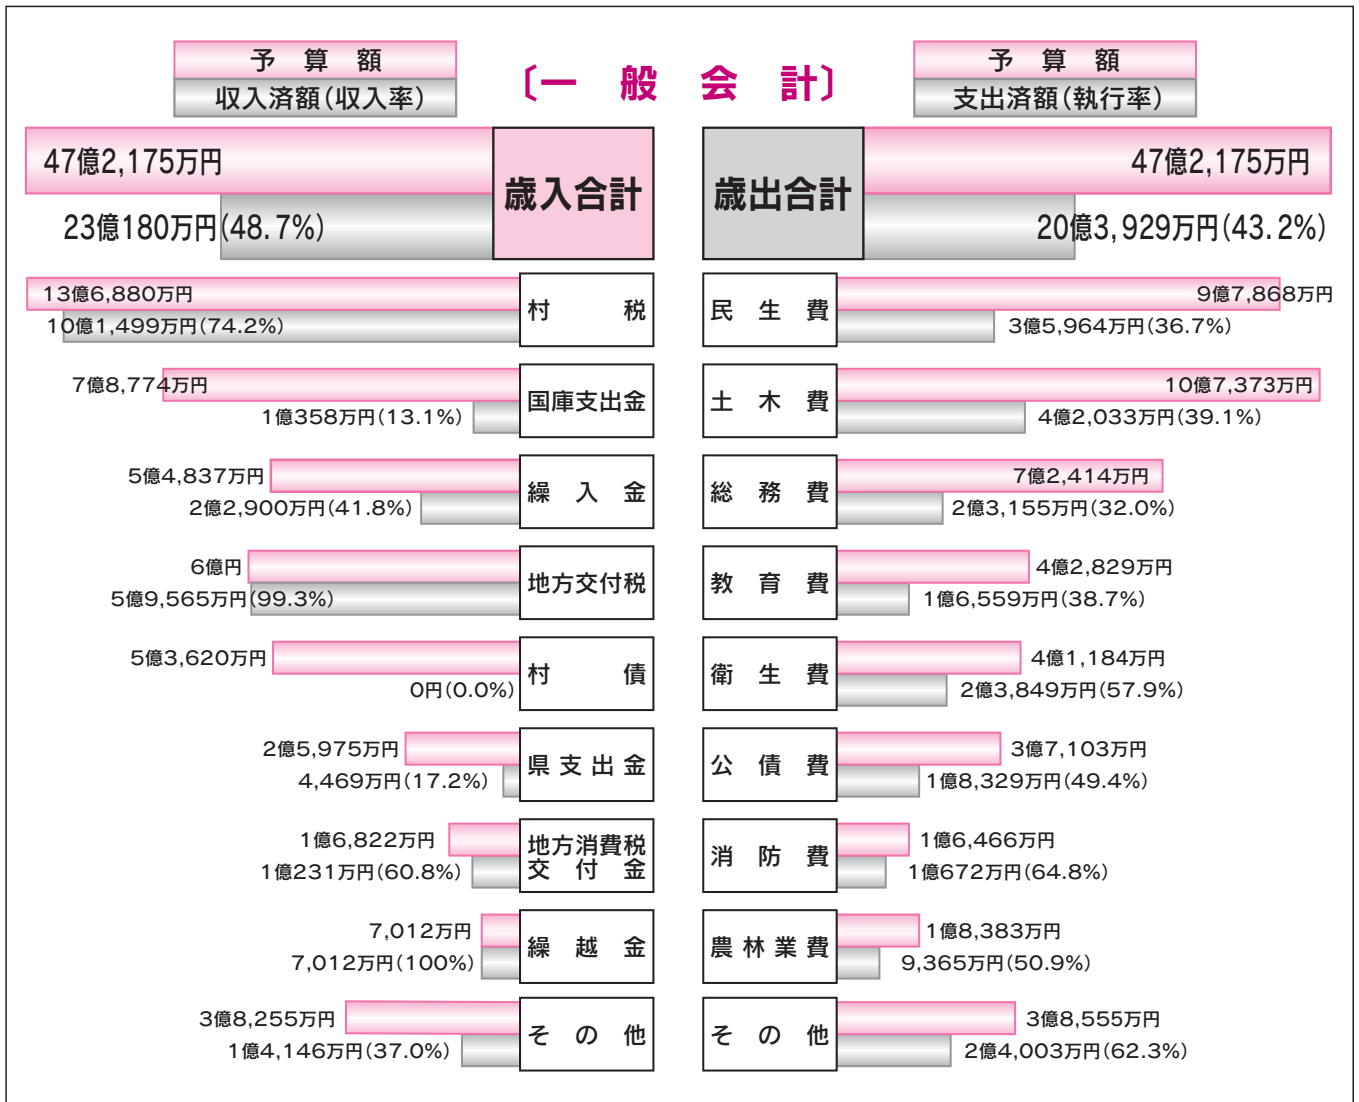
予 算 額
収入済額(収入率)

〔一 般 会 計〕

予 算 額
支出済額(執行率)

47億2,175万円
23億180万円(48.7%)
歳入合計

歳出合計
47億2,175万円
20億3,929万円(43.2%)

13億6,880万円
10億1,499万円(74.2%)
村 税

7億8,774万円
1億358万円(13.1%)
国庫支出金

5億4,837万円
2億2,900万円(41.8%)
繰 入 金

6億円
5億9,565万円(99.3%)
地方交付税

5億3,620万円
0円(0.0%)
村 債

2億5,975万円
4,469万円(17.2%)
県支出金

1億6,822万円
1億231万円(60.8%)
地方消費税交付金

7,012万円
7,012万円(100%)
繰 越 金

3億8,255万円
1億4,146万円(37.0%)
そ の 他

民 生 費
9億7,868万円
3億5,964万円(36.7%)

土 木 費
10億7,373万円
4億2,033万円(39.1%)

総 務 費
7億2,414万円
2億3,155万円(32.0%)

教 育 費
4億2,829万円
1億6,559万円(38.7%)

衛 生 費
4億1,184万円
2億3,849万円(57.9%)

公 債 費
3億7,103万円
1億8,329万円(49.4%)

消 防 費
1億6,466万円
1億672万円(64.8%)

農林業費
1億8,383万円
9,365万円(50.9%)

そ の 他
3億8,555万円
2億4,003万円(62.3%)